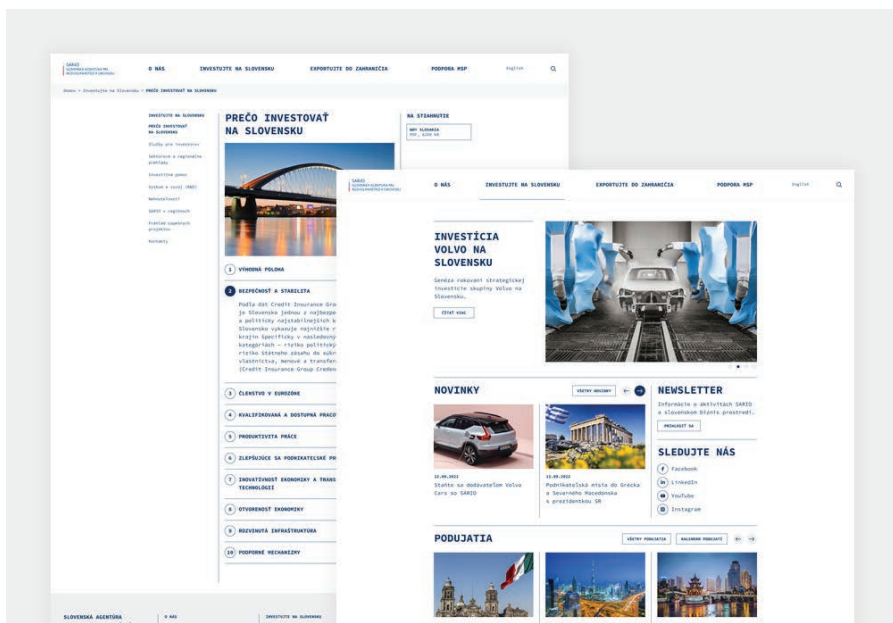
SARIO
SLOVENSKÁ AGENTÚRA PRE ROZVOJ INVESTÍCIÍ A OBCHODU

O NÁS
INVESTUJTE NA SLOVENSKU
EXPORTUJTE DO ZAHRANIČIA
PODPORA MSP
English

Domov > Investujte na Slovensku > PREČO INVESTOVAŤ NA SLOVENSKU

INVESTUJTE NA SLOVENSKU
PREČO INVESTOVAŤ NA SLOVENSKU
Služby pre investorov
Sektorové a regionálne analýzy
Investičná pomoc
Výskum a vývoj (R&D)
Nehnuteľnosti
SARIO v regiónoch
Prehľad úspešných projektov
Kontakty

PREČO INVESTOVAŤ NA SLOVENSKU

NA STIAHNUTIE
WHY SLOVAKIA
PDF, 8200 KB

1 VÝHODNÁ POLOHA
2 BEZPEČNOSŤ A STABILITA
Podľa dát Credit Insurance Gro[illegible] je Slovensko jednou z najbezpe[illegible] a politicky najstabilnejších k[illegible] Slovensko vykazuje najnižšie r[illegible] krajín Špecificky v nasledovn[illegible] kategóriách – riziko politicke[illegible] riziko štátneho zásahu do súkr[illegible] vlastníctva, menové a transfer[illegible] (Credit Insurance Group Creden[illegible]
3 ČLENSTVO V EUROZÓNE
4 KVALIFIKOVANÁ A DOSTUPNÁ PRACO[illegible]
5 PRODUKTIVITA PRÁCE
6 ZLEPŠUJÚCE SA PODNIKATEĽSKÉ PR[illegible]
7 INOVATÍVNOSŤ EKONOMIKY A TRANS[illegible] TECHNOLÓGIÍ
8 OTVORENOSŤ EKONOMIKY
9 ROZVINUTÁ INFRAŠTRUKTÚRA
10 PODPORNÉ MECHANIZMY

SLOVENSKÁ AGENTÚRA
O NÁS
INVESTUJTE NA SLOVENSKU

SARIO
SLOVENSKÁ AGENTÚRA PRE ROZVOJ INVESTÍCIÍ A OBCHODU
O NÁS
INVESTUJTE NA SLOVENSKU
EXPORTUJTE DO ZAHRANIČIA
PODPORA MSP
English

INVESTÍCIA VOLVO NA SLOVENSKU
Genéza rokovaní strategickej investície skupiny Volvo na Slovensku.
ČÍTAŤ VIAC

NOVINKY
VŠETKY NOVINKY
12.09.2022
Stretnutie so dodávateľom Volvo Cars so SARIO
13.09.2022
Podnikateľská misia do Grécka a Severného Macedónska s prezidentkou SR

NEWSLETTER
Informácie o aktivitách SARIO a slovenskom biznis prostredí.
PRIHLÁSIŤ SA

SLEDUJTE NÁS
Facebook
LinkedIn
YouTube
Instagram

PODUJATIA
VŠETKY PODUJATIA
KALENDÁR PODUJATÍ